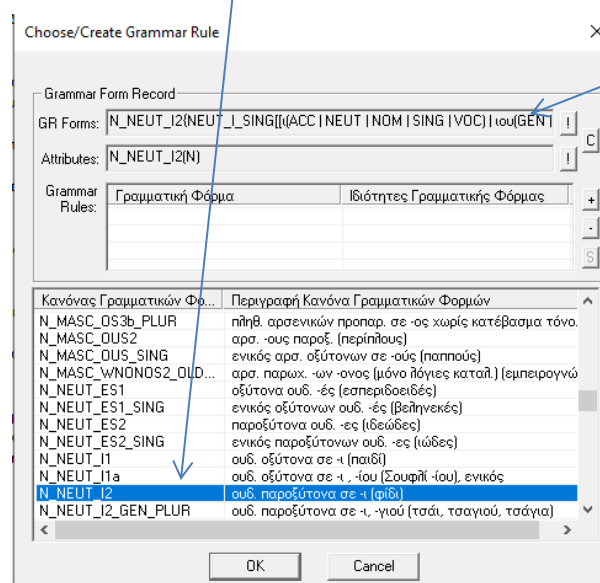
Choose/Create Grammar Rule

Grammar Form Record

GR Forms: N_NEUT_I2(NEUT_I_SING[[ι(ACC | NEUT | NOM | SING | VOC) | ιου(GEN |

Attributes: N_NEUT_I2(N)

Grammar Rules:

| Γραμματική Φόρμα | Ιδιότητες Γραμματικής Φόρμας |
|---|---|

| Κανόνας Γραμματικών Φο... | Περιγραφή Κανόνα Γραμματικών Φορμών |
|---|---|
| N_MASC_OS3b_PLUR | πληθ. αρσενικών προπαρ. σε -ος χωρίς κατέβασμα τόνο. |
| N_MASC_OUS2 | αρσ. -ους παροξ. (περίπλους) |
| N_MASC_OUS_SING | ενικός αρσ. οξύτονων σε -ούς (παππούς) |
| N_MASC_WNONOS2_OLD... | αρσ. παρωχ. -ων -ονος (μόνο λόγιες καταλ.) (εμπειρογνώ |
| N_NEUT_ES1 | οξύτονα ουδ. -ές (εσπεριδοειδές) |
| N_NEUT_ES1_SING | ενικός οξύτονων ουδ. -ές (βεληνεκές) |
| N_NEUT_ES2 | παροξύτονα ουδ. -ες (ιδεώδες) |
| N_NEUT_ES2_SING | ενικός παροξύτονων ουδ. -ες (ιώδες) |
| N_NEUT_I1 | ουδ. οξύτονα σε -ι (παιδί) |
| N_NEUT_I1a | ουδ. οξύτονα σε -ι , -ίου (Σουφλί -ίου), ενικός |
| N_NEUT_I2 | ουδ. παροξύτονα σε -ι (φίδι) |
| N_NEUT_I2_GEN_PLUR | ουδ. παροξύτονα σε -ι, -γιού (τσάι, τσαγιού, τσάγια) |

OK

Cancel